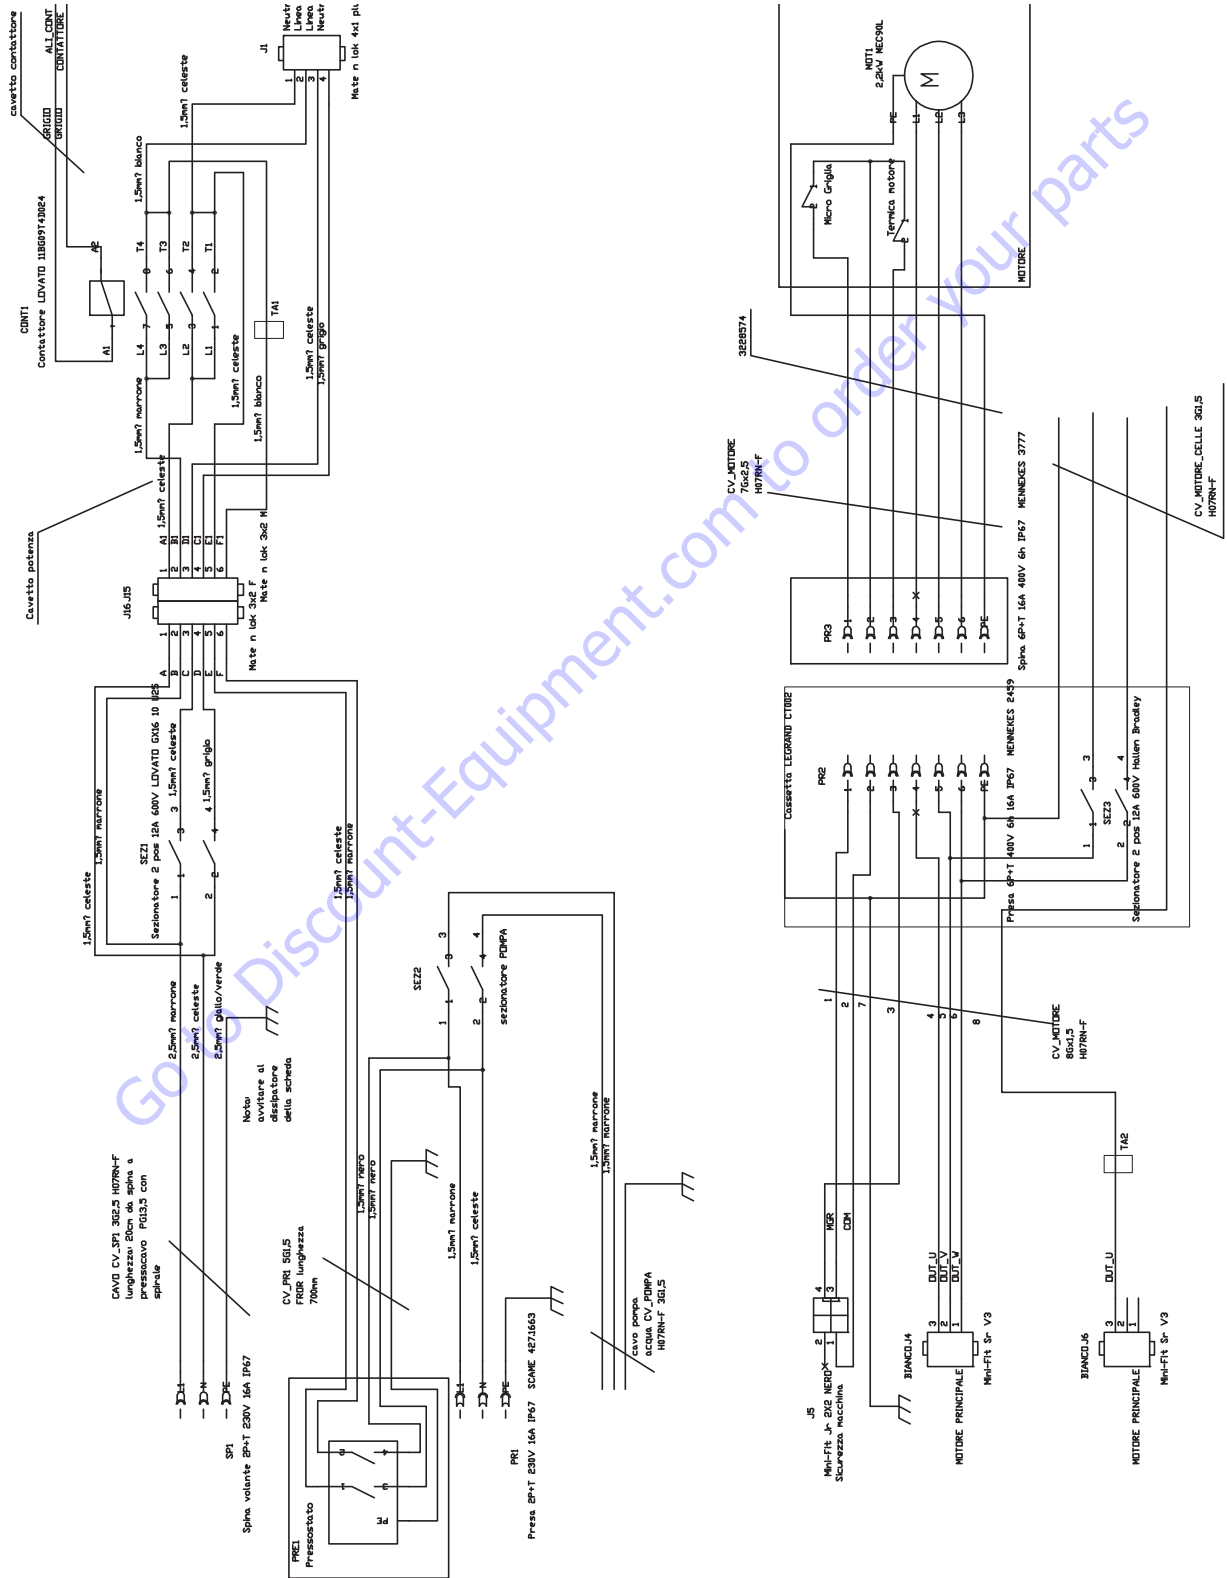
cavetto contattore
GRIGIO
GRIGIO
ALI_CONT
CONTATTORE
CONT1
Contattore LOVATO 11BG09T4D024
A1
A2
L4
L3
L2
L1
7
5
3
1
8
6
4
2
T4
T3
T2
T1
TA1
1,5mm² bianco
1,5mm² celeste
1,5mm² marrone
1,5mm² celeste
1,5mm² bianco
1,5mm² celeste
1,5mm² grigio
J1
Neutr
Linea
Linea
Neutr
1
2
3
4
Mate n lok 4x1 pi
Cavetto potenza
J16 J15
A1 B1 D1 C1 E1 F1
1,5mm² celeste
1 2 3 4 5 6
Mate n lok 3x2 M
Mate n lok 3x2 F
A B C D E F
SEZ1
Sezionatore 2 pos 12A 600V LOVATO GX16 10 U25
1,5mm² celeste
1,5mm² grigio
1,5mm² marrone
1,5mm² celeste
1,5mm² celeste
1,5mm² marrone
2,5mm² marrone
2,5mm² celeste
2,5mm² giallo/verde
Nota: avvitare al dissipatore della scheda
CAVO CV_SP1 3G2,5 H07RN-F lunghezza: 20cm da spina a pressacavo PG13,5 con spirale
SP1
Spina volante 2P+T 230V 16A IP67
L
N
PE
SEZ2
Sezionatore POMPA
1,5mm² nero
1,5mm² nero
1,5mm² marrone
1,5mm² celeste
1,5mm² marrone
1,5mm² marrone
CV_PR1 5G1,5 FROR lunghezza 700mm
PRE1
Pressostato
PE
PR1
Presa 2P+T 230V 16A IP67 SCAME 4271663
cavo pompa acqua CV_POMPA H07RN-F 3G1,5
MOT1
2,2kW MEC90L
M
PE
L1
L2
L3
Micro Griglia
Termica motore
MOTORE
3228574
CV_MOTORE
7Gx2,5
H07RN-F
MENNEKES 3777
CV_MOTORE_CELLE 3G1,5
H07RN-F
PR3
Spina 6P+T 16A 400V 6h IP67 MENNEKES 3777
1 2 3 4 5 6 PE
Cassetta LEGRAND CT002
PR2
Presa 6P+T 400V 6h 16A IP67 MENNEKES 2459
SEZ3
Sezionatore 2 pos 12A 600V Hallen Bradley
CV_MOTORE
8Gx1,5
H07RN-F
1 2 7 3 4 5 6 8
TA2
J5
Mini-Fit Jr 2X2 NERO
Sicurezza macchina
MGR
COM
BIANCO J4
MOTORE PRINCIPALE
Mini-Fit Sr V3
OUT_U
OUT_V
OUT_W
BIANCO J6
MOTORE PRINCIPALE
Mini-Fit Sr V3
OUT_U